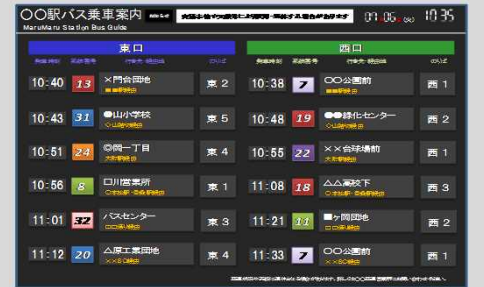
○○駅バス乗車案内 NEWS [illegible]
MaruMaru Station Bus Guide
07.06 (水) 10:35

東口

| 発車時刻 | 系統番号 | 行先・経由地 | のりば |
|---|---|---|---|
| 10:40 | 13 | ×門台団地 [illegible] | 東 2 |
| 10:43 | 31 | ●山小学校 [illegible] | 東 5 |
| 10:51 | 24 | ◎岡一丁目 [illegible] | 東 4 |
| 10:56 | 8 | 口川営業所 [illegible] | 東 1 |
| 11:01 | 32 | バスセンター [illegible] | 東 3 |
| 11:12 | 20 | △原工業団地 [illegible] | 東 4 |

西口

| 発車時刻 | 系統番号 | 行先・経由地 | のりば |
|---|---|---|---|
| 10:38 | 7 | ○○公園前 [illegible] | 西 1 |
| 10:48 | 19 | ●●緑化センター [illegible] | 西 2 |
| 10:55 | 22 | ××合球場前 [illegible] | 西 1 |
| 11:08 | 18 | △△高校下 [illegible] | 西 3 |
| 11:21 | 11 | ■ケ岡団地 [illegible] | 西 2 |
| 11:33 | 7 | ○○公園前 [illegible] | 西 1 |

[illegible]